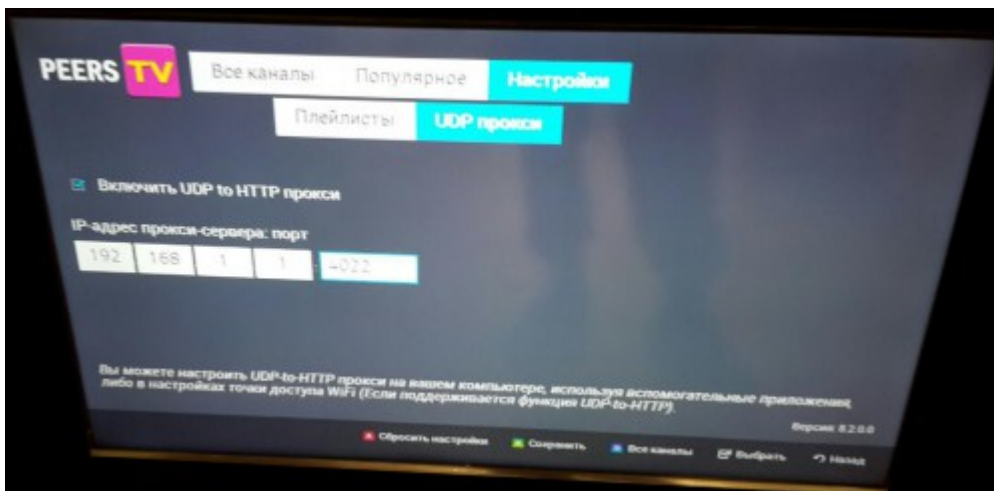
PEERS TV

Все каналы Популярное Настройки

Плейлисты UDP прокси

Включить UDP to HTTP прокси

IP-адрес прокси-сервера: порт

192 168 1 1 : 4022

Вы можете настроить UDP-to-HTTP прокси на вашем компьютере, используя вспомогательные приложения, либо в настройках точки доступа WiFi (Если поддерживается функция UDP-to-HTTP).

Версия: 8.2.0.0

Сбросить настройки Сохранить Все каналы Выбрать Назад